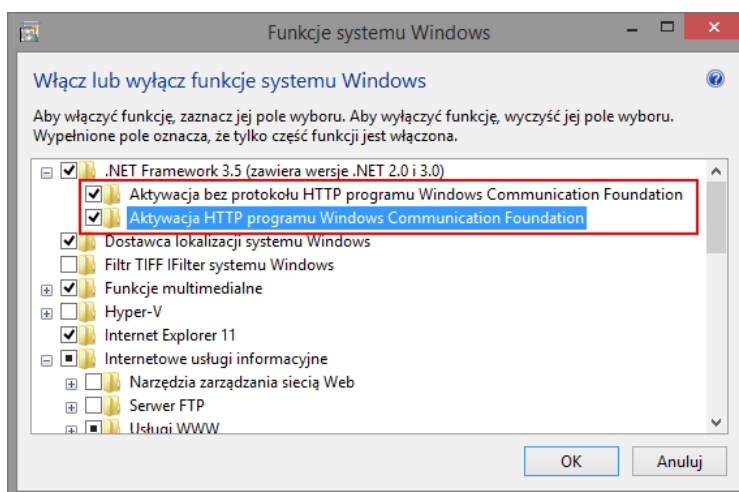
Funkcje systemu Windows

Włącz lub wyłącz funkcje systemu Windows

Aby włączyć funkcję, zaznacz jej pole wyboru. Aby wyłączyć funkcję, wyczyść jej pole wyboru. Wypełnione pole oznacza, że tylko część funkcji jest włączona.

.NET Framework 3.5 (zawiera wersje .NET 2.0 i 3.0)
Aktywacja bez protokołu HTTP programu Windows Communication Foundation
Aktywacja HTTP programu Windows Communication Foundation
Dostawca lokalizacji systemu Windows
Filtr TIFF IFilter systemu Windows
Funkcje multimedialne
Hyper-V
Internet Explorer 11
Internetowe usługi informacyjne
Narzędzia zarządzania siecią Web
Serwer FTP
Usługi WWW

OK
Anuluj